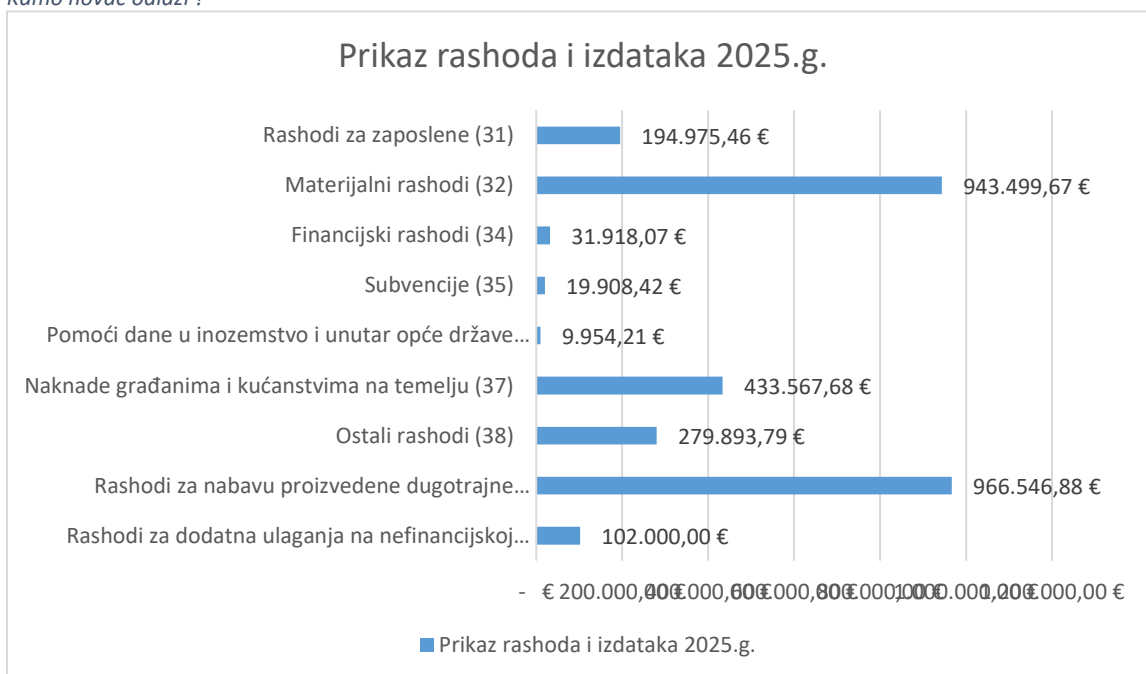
Kamo novac odlazi?

Prikaz rashoda i izdataka 2025.g.

Rashodi za zaposlene (31) 194.975,46 €
Materijalni rashodi (32) 943.499,67 €
Financijski rashodi (34) 31.918,07 €
Subvencije (35) 19.908,42 €
Pomoći dane u inozemstvo i unutar opće države… 9.954,21 €
Naknade građanima i kućanstvima na temelju (37) 433.567,68 €
Ostali rashodi (38) 279.893,79 €
Rashodi za nabavu proizvedene dugotrajne… 966.546,88 €
Rashodi za dodatna ulaganja na nefinancijskoj… 102.000,00 €

- € 200.000,00 € 400.000,00 € 600.000,00 € 800.000,00 € 1.000.000,00 € 1.200.000,00 €

Prikaz rashoda i izdataka 2025.g.